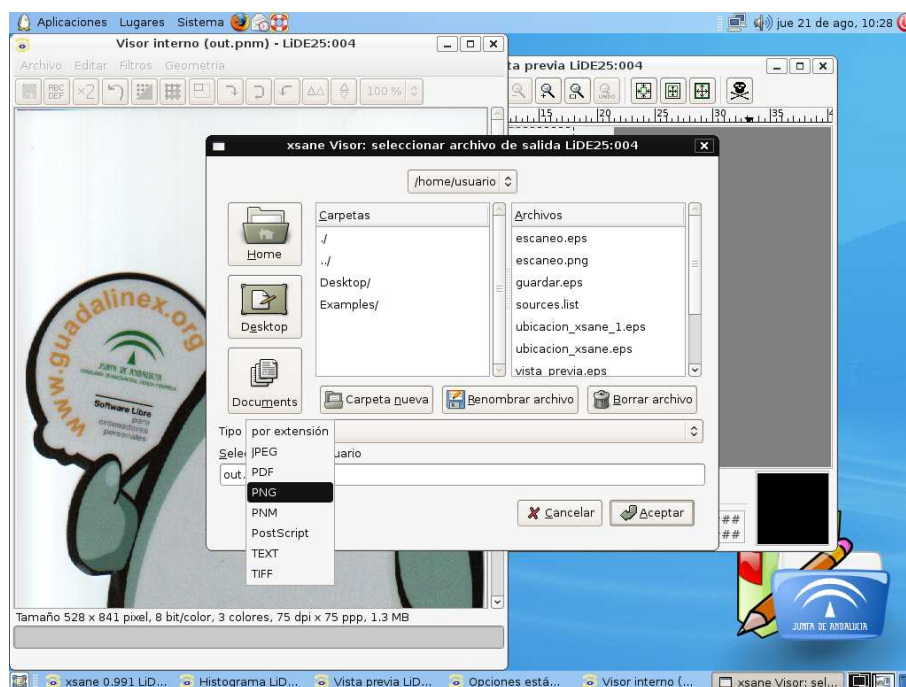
Aplicaciones Lugares Sistema

jue 21 de ago, 10:28

Visor interno (out.pnm) - LiDE25:004

Archivo Editar Filtros Geometría

100 %

ta previa LiDE25:004

15 20 25 30 35

xsane Visor: seleccionar archivo de salida LiDE25:004

/home/usuario

Home

Desktop

Documents

| Carpetas |
|---|
| ./ |
| ../ |
| Desktop/ |
| Examples/ |

| Archivos |
|---|
| escaneo.eps |
| escaneo.png |
| guardar.eps |
| sources.list |
| ubicacion_xsane_1.eps |
| ubicacion_xsane.eps |
| vista_previa.eps |

Carpeta nueva

Renombrar archivo

Borrar archivo

Tipo por extensión

Sele JPEG uario

out. PDF

PNG

PNM

PostScript

TEXT

TIFF

Cancelar

Aceptar

##

##

www.guadalinex.org

JUNTA DE ANDALUCIA

Software Libre para ordenadores personales

JUNTA DE ANDALUCIA

Tamaño 528 x 841 pixel, 8 bit/color, 3 colores, 75 dpi x 75 ppp, 1.3 MB

xsane 0.991 LiD... Histograma LiD... Vista previa LiD... Opciones está... Visor interno (... xsane Visor: sel...